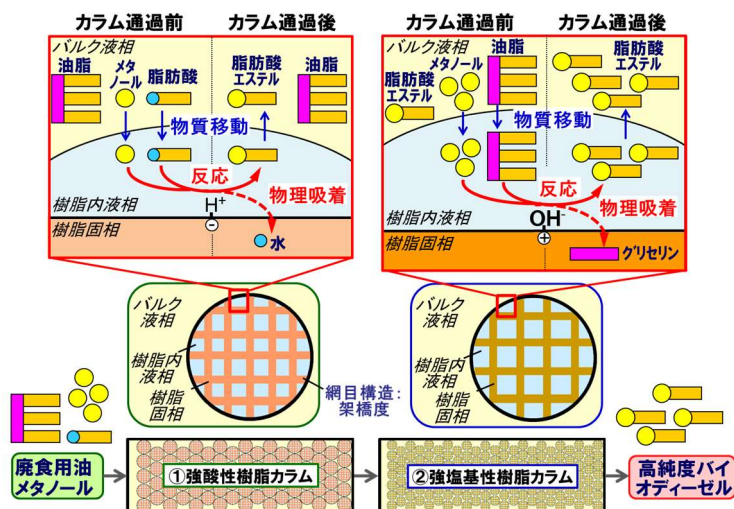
カラム通過前　カラム通過後

バルク液相
油脂
メタノール
脂肪酸
脂肪酸エステル
油脂
物質移動
反応
物理吸着
樹脂内液相
$H^+$
樹脂固相
水

カラム通過前　カラム通過後

バルク液相
油脂
メタノール
脂肪酸エステル
脂肪酸エステル
物質移動
反応
物理吸着
樹脂内液相
$OH^-$
樹脂固相
グリセリン

バルク液相
樹脂内液相
樹脂固相
網目構造：架橋度

バルク液相
樹脂内液相
樹脂固相

廃食用油
メタノール

①強酸性樹脂カラム

②強塩基性樹脂カラム

高純度バイオディーゼル